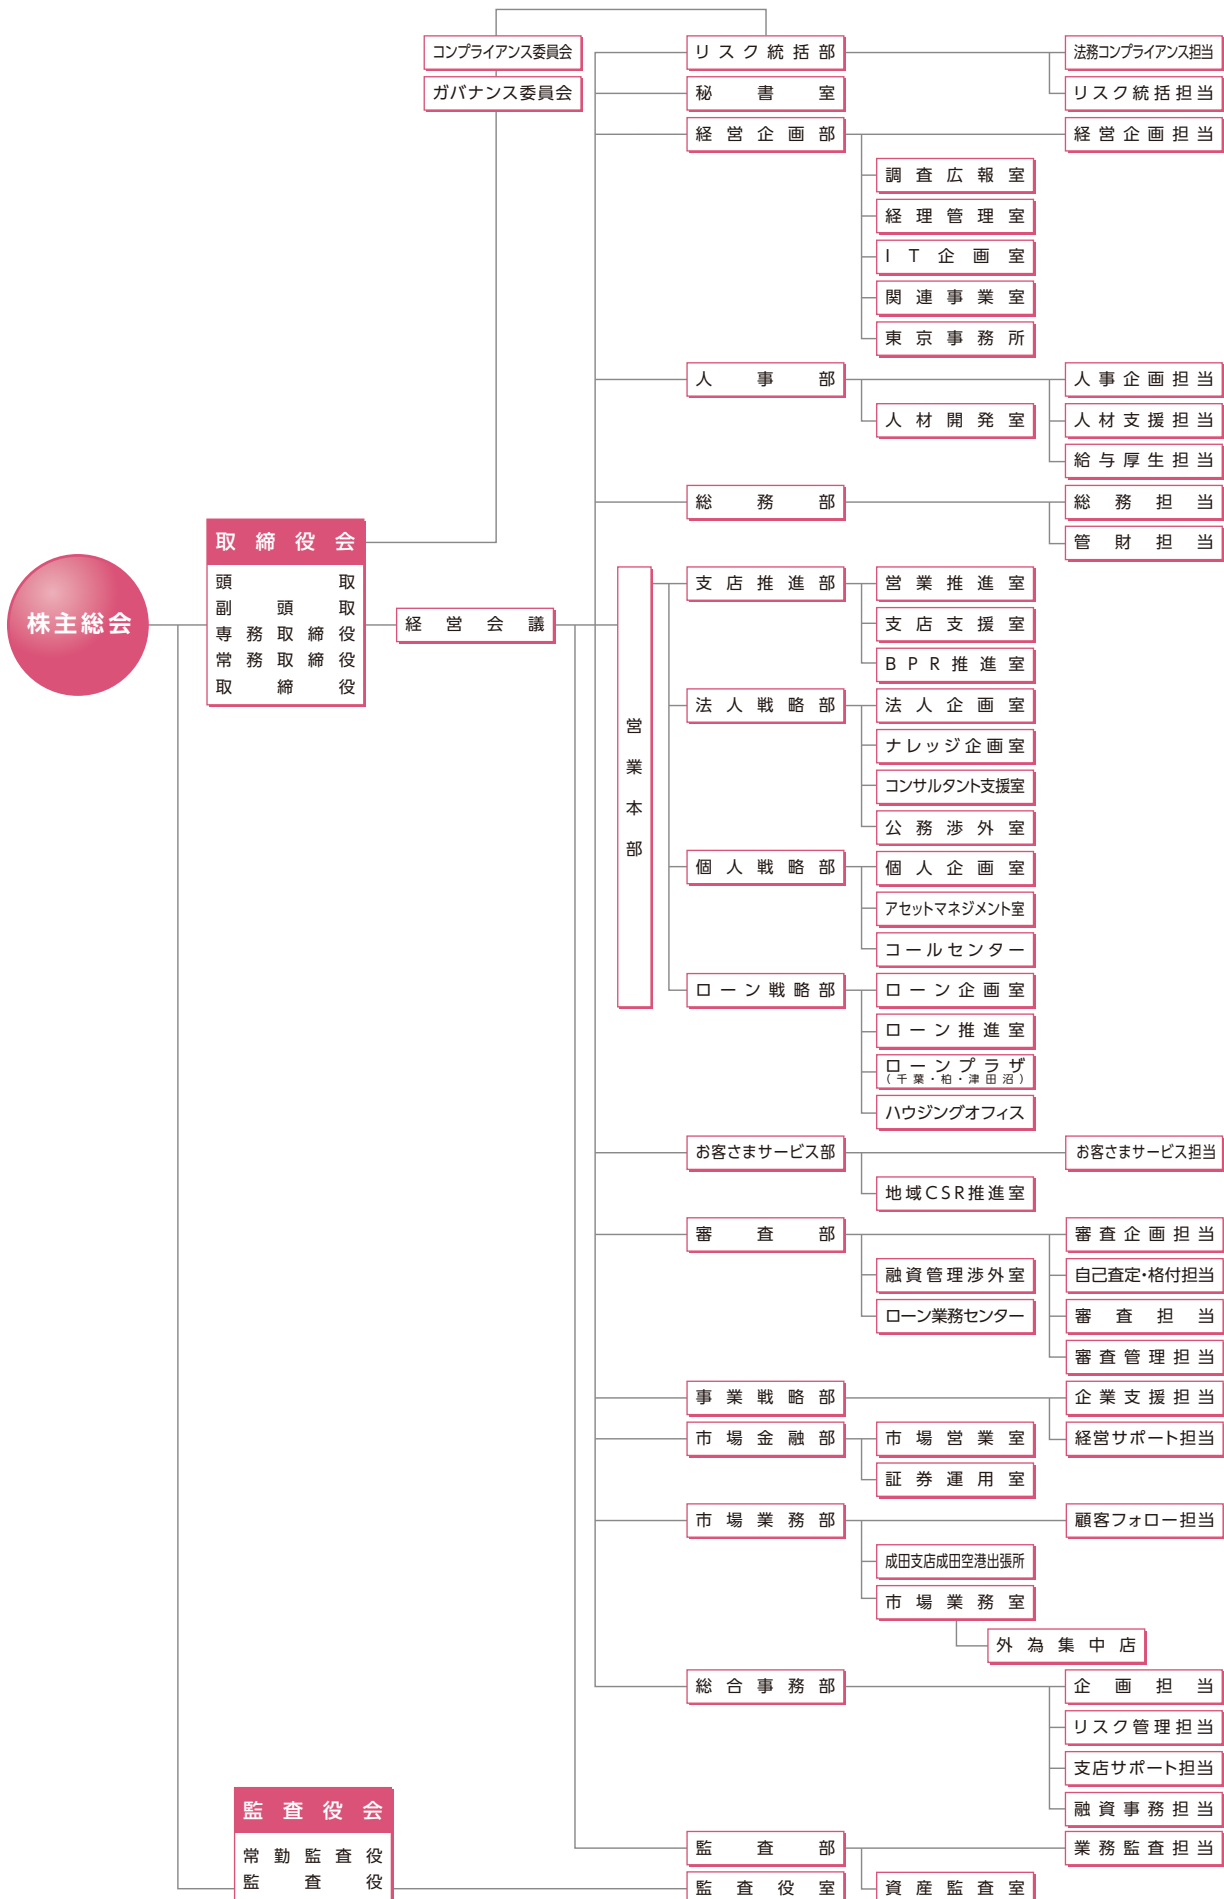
コンプライアンス委員会
ガバナンス委員会

リスク統括部
秘書室
経営企画部

法務コンプライアンス担当
リスク統括担当
経営企画担当

調査広報室
経理管理室
IT企画室
関連事業室
東京事務所

人事部
人材開発室
人事企画担当
人材支援担当
給与厚生担当

総務部
総務担当
管財担当

取締役会
頭取
副頭取
専務取締役
常務取締役
取締役

株主総会

経営会議

営業本部

支店推進部
営業推進室
支店支援室
BPR推進室

法人戦略部
法人企画室
ナレッジ企画室
コンサルタント支援室
公務渉外室

個人戦略部
個人企画室
アセットマネジメント室
コールセンター

ローン戦略部
ローン企画室
ローン推進室
ローンプラザ (千葉・柏・津田沼)
ハウジングオフィス

お客さまサービス部
お客さまサービス担当
地域CSR推進室

審査部
融資管理渉外室
ローン業務センター
審査企画担当
自己査定・格付担当
審査担当
審査管理担当

事業戦略部
企業支援担当
経営サポート担当

市場金融部
市場営業室
証券運用室

市場業務部
顧客フォロー担当
成田支店成田空港出張所
市場業務室
外為集中店

総合事務部
企画担当
リスク管理担当
支店サポート担当
融資事務担当

監査役会
常勤監査役
監査役

監査部
業務監査担当
監査役室
資産監査室